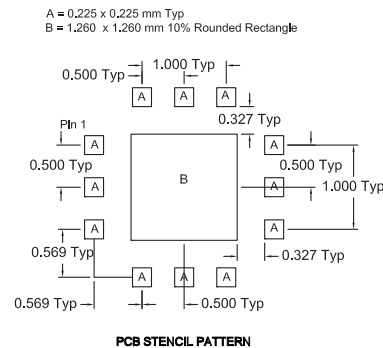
A = 0.225 x 0.225 mm Typ
B = 1.260 x 1.260 mm 10% Rounded Rectangle

0.500 Typ
1.000 Typ
A
A
A
0.327 Typ
Pin 1
A
A
0.500 Typ
0.500 Typ
A
B
A
1.000 Typ
A
A
0.327 Typ
0.569 Typ
A
A
A
0.569 Typ
0.500 Typ

PCB STENCIL PATTERN